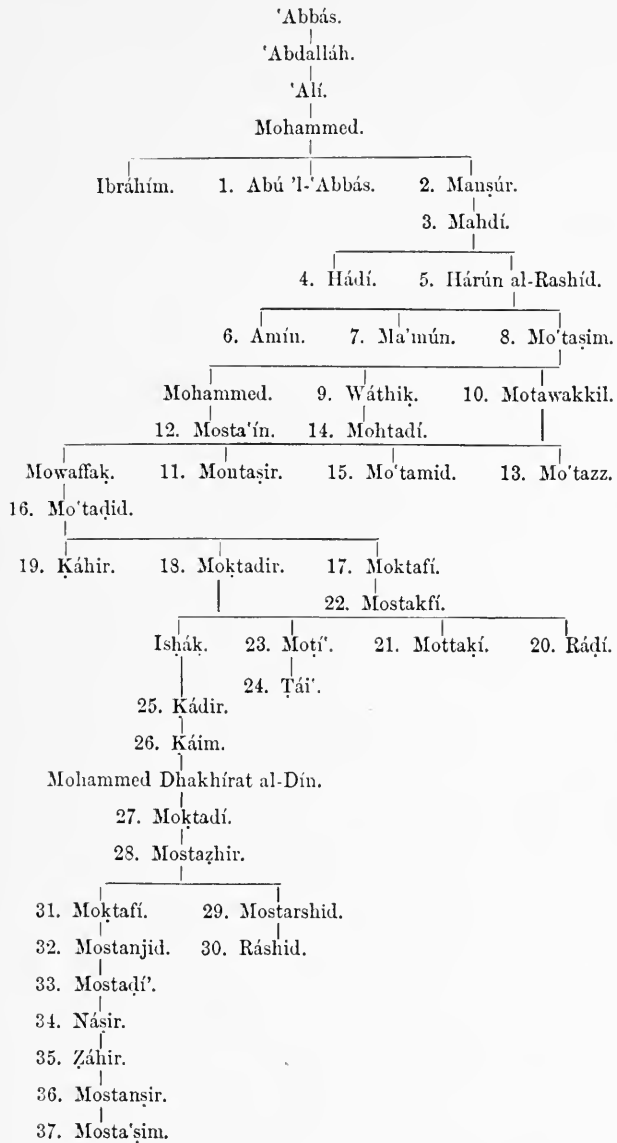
'Abbás.

'Abdalláh.

'Alí.

Mohammed.

Ibráhím. 1. Abú 'l-'Abbás. 2. Manṣúr.

3. Mahdí.

4. Hádí. 5. Hárún al-Rashíd.

6. Amín. 7. Ma'mún. 8. Mo'taṣim.

Mohammed. 9. Wáthiḳ. 10. Motawakkil.

12. Mosta'ín. 14. Mohtadí.

Mowaffaḳ. 11. Montaṣir. 15. Mo'tamid. 13. Mo'tazz.

16. Mo'taḍid.

19. Ḳáhir. 18. Moḳtadir. 17. Moktafí.

22. Mostakfí.

Isḥáḳ. 23. Moṭí'. 21. Mottaḳí. 20. Ráḍí.

24. Ṭái'.

25. Ḳádir.

26. Ḳáim.

Mohammed Dhakhírat al-Dín.

27. Moḳtadí.

28. Mostaẓhir.

31. Moktafí. 29. Mostarshid.

32. Mostanjid. 30. Ráshid.

33. Mostaḍí'.

34. Náṣir.

35. Ẓáhir.

36. Mostanṣir.

37. Mosta'ṣim.